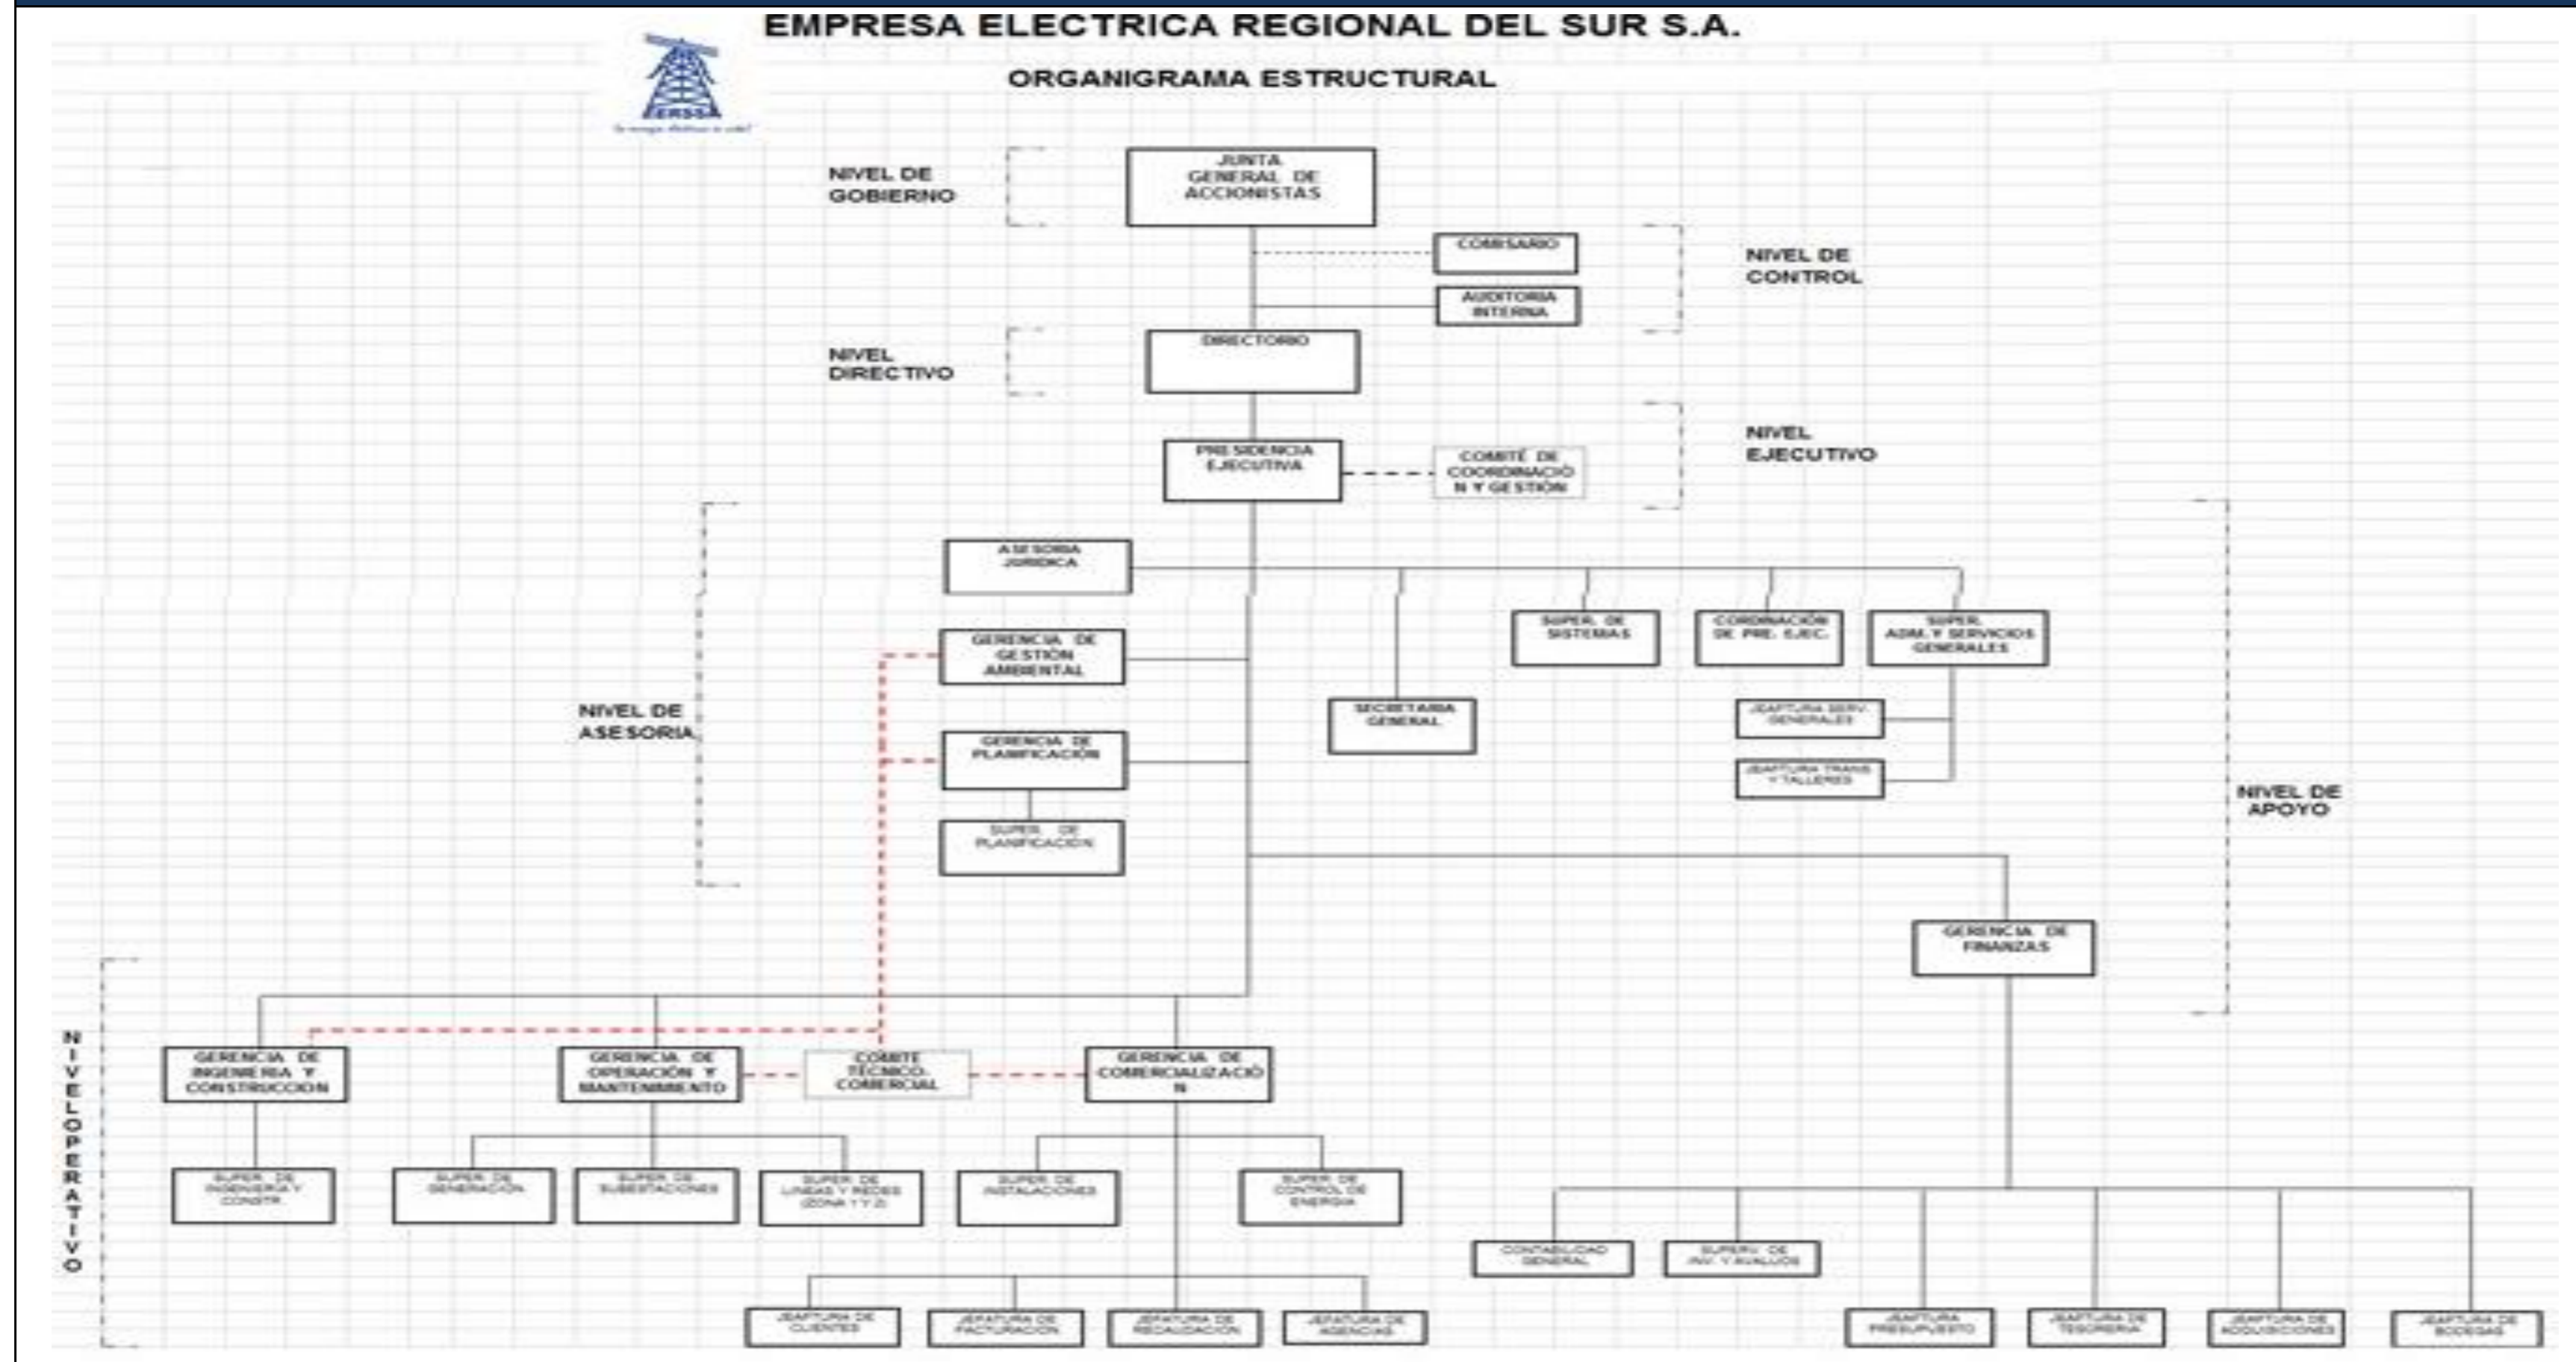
EMPRESA ELECTRICA REGIONAL DEL SUR S.A.

ORGANIGRAMA ESTRUCTURAL

ERSSA

NIVEL DE GOBIERNO

JUNTA GENERAL DE ACCIONISTAS

COMISARIO

AUDITORIA INTERNA

NIVEL DE CONTROL

NIVEL DIRECTIVO

DIRECTORIO

PRESIDENCIA EJECUTIVA

COMITÉ DE COORDINACIÓN Y GESTIÓN

NIVEL EJECUTIVO

ASESORIA JURIDICA

SUPER. DE SISTEMAS

CORDINACION DE PRE. EJEC.

SUPER. ADM. Y SERVICIOS GENERALES

GERENCIA DE GESTIÓN AMBIENTAL

NIVEL DE ASESORIA

SECRETARIA GENERAL

JEAFTURA SERV. GENERALES

GERENCIA DE PLANIFICACION

JEAFTURA TRANS. Y TALLERES

NIVEL DE APOYO

SUPER. DE PLANIFICACION

GERENCIA DE FINANZAS

NIVEL OPERATIVO

GERENCIA DE INGENIERIA Y CONSTRUCCION

GERENCIA DE OPERACIÓN Y MANTENIMIENTO

COMITE TECNICO-COMERCIAL

GERENCIA DE COMERCIALIZACIÓN

SUPER. DE INGENIERIA Y CONSTR.

SUPER DE GENERACION

SUPER DE SUBESTACIONES

SUPER DE LINEAS Y REDES (ZONA 1 Y 2)

SUPER DE INSTALACIONES

SUPER DE CONTROL DE ENERGIA

CONTABILIDAD GENERAL

SUPERV. DE INV. Y AVALUOS

JEAFTURA DE CLIENTES

JEAFTURA DE FACTURACION

JEAFTURA DE RECAUDACION

JEAFTURA DE AGENCIAS

JEAFTURA PRESUPUESTO

JEAFTURA DE TESORERIA

JEAFTURA DE ADQUISICIONES

JEAFTURA DE BODEGAS